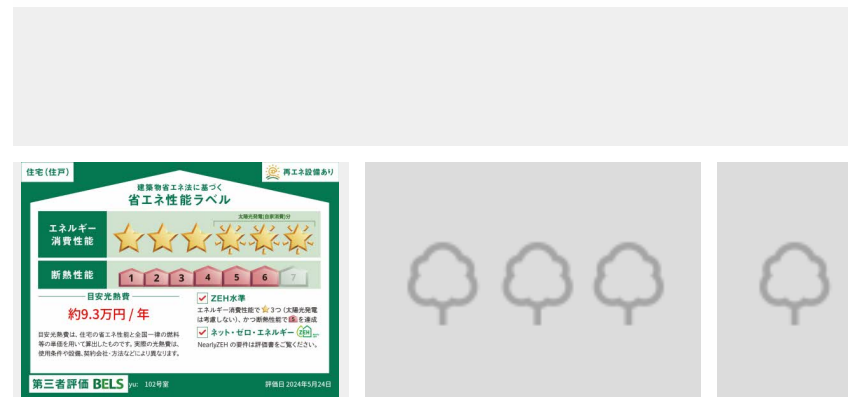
住宅(住戸)

再エネ設備あり

建築物省エネ法に基づく
省エネ性能ラベル

エネルギー消費性能

太陽光発電(自家消費)分

断熱性能

1 2 3 4 5 6 7

目安光熱費

約9.3万円 / 年

目安光熱費は、住宅の省エネ性能と全国一律の燃料等の単価を用いて算出したものです。実際の光熱費は、使用条件や設備、契約会社・方法などにより異なります。

ZEH水準

エネルギー消費性能で3つ(太陽光発電は考慮しない)、かつ断熱性能で5を達成

ネット・ゼロ・エネルギー

NearlyZEH の要件は評価書をご覧ください。

第三者評価 BELS

102号室

評価日 2024年5月24日